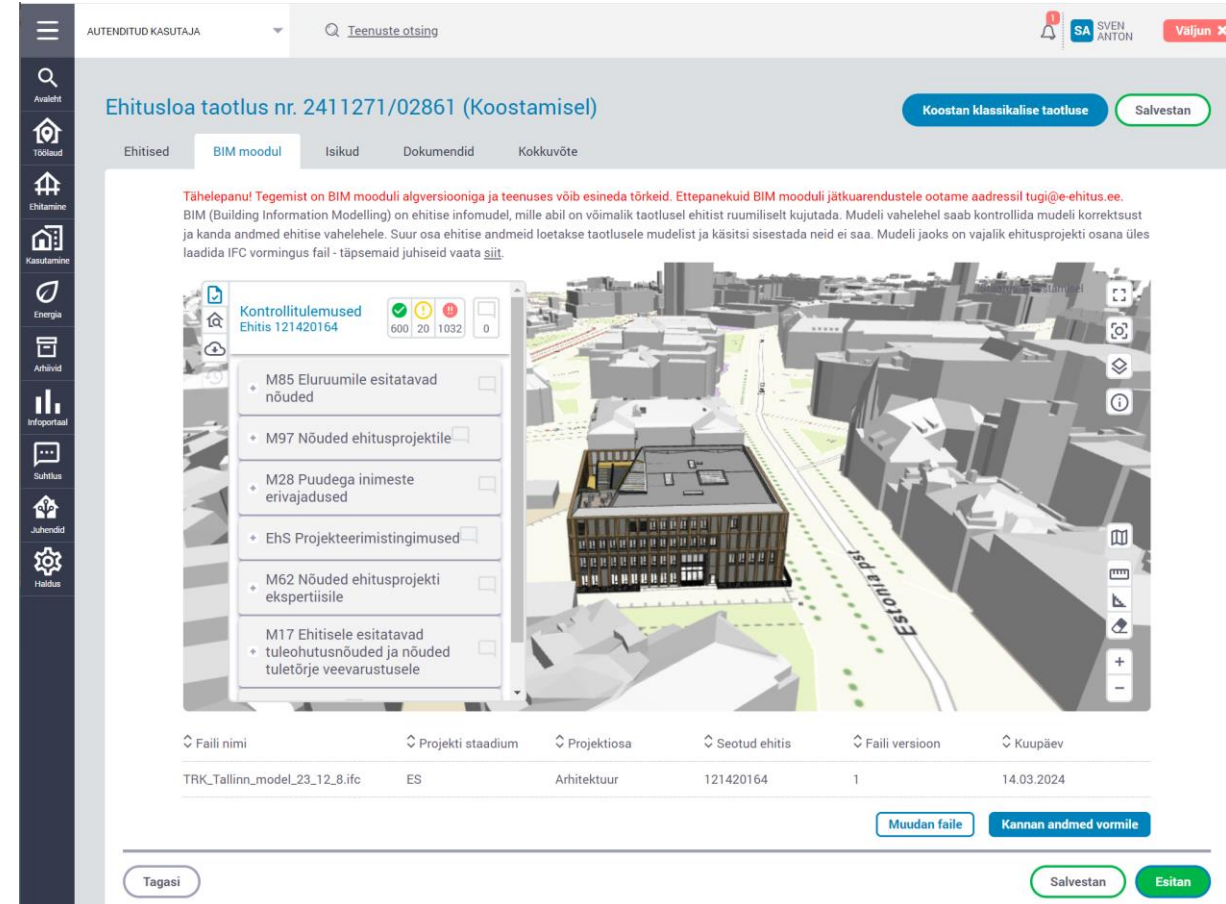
Avaleht
Töölaud
Ehitamine
Kasutamine
Energia
Arhiivid
Infoportaal
Suhtlus
Juhendid
Haldus

AUTENDITUD KASUTAJA
Teenuste otsing
1
SA SVEN ANTON
Väljun

Ehitusloa taotlus nr. 2411271/02861 (Koostamisel)
Koostan klassikalise taotluse
Salvestan

Ehitised
BIM moodul
Isikud
Dokumendid
Kokkuvõte

Tähelepanu! Tegemist on BIM mooduli algversiooniga ja teenuses võib esineda tõrkeid. Ettepanekuid BIM mooduli jätkuarendustele ootame aadressil tugi@e-ehitus.ee.
BIM (Building Information Modelling) on ehitise infomudel, mille abil on võimalik taotlusel ehitist ruumiliselt kujutada. Mudeli vahelehel saab kontrollida mudeli korrektsust ja kanda andmed ehitise vahelehele. Suur osa ehitise andmeid loetakse taotlusele mudelist ja käsitsi sisestada neid ei saa. Mudeli jaoks on vajalik ehitusprojekti osana üles laadida IFC vormingus fail - täpsemaid juhiseid vaata siit.

Kontrollitulemused
Ehitis 121420164
600 20 1032 0

M85 Eluruumile esitatavad nõuded
M97 Nõuded ehitusprojektile
M28 Puudega inimeste erivajadused
EhS Projekteerimistingimused
M62 Nõuded ehitusprojekti ekspertiisile
M17 Ehitisele esitatavad tuleohutusnõuded ja nõuded tuletõrje veevarustusele

Estonia pst

| Faili nimi | Projekti staadium | Projektiosa | Seotud ehitis | Faili versioon | Kuupäev |
|---|---|---|---|---|---|
| TRK_Tallinn_model_23_12_8.ifc | ES | Arhitektuur | 121420164 | 1 | 14.03.2024 |

Muudan faile
Kannan andmed vormile

Tagasi
Salvestan
Esitan